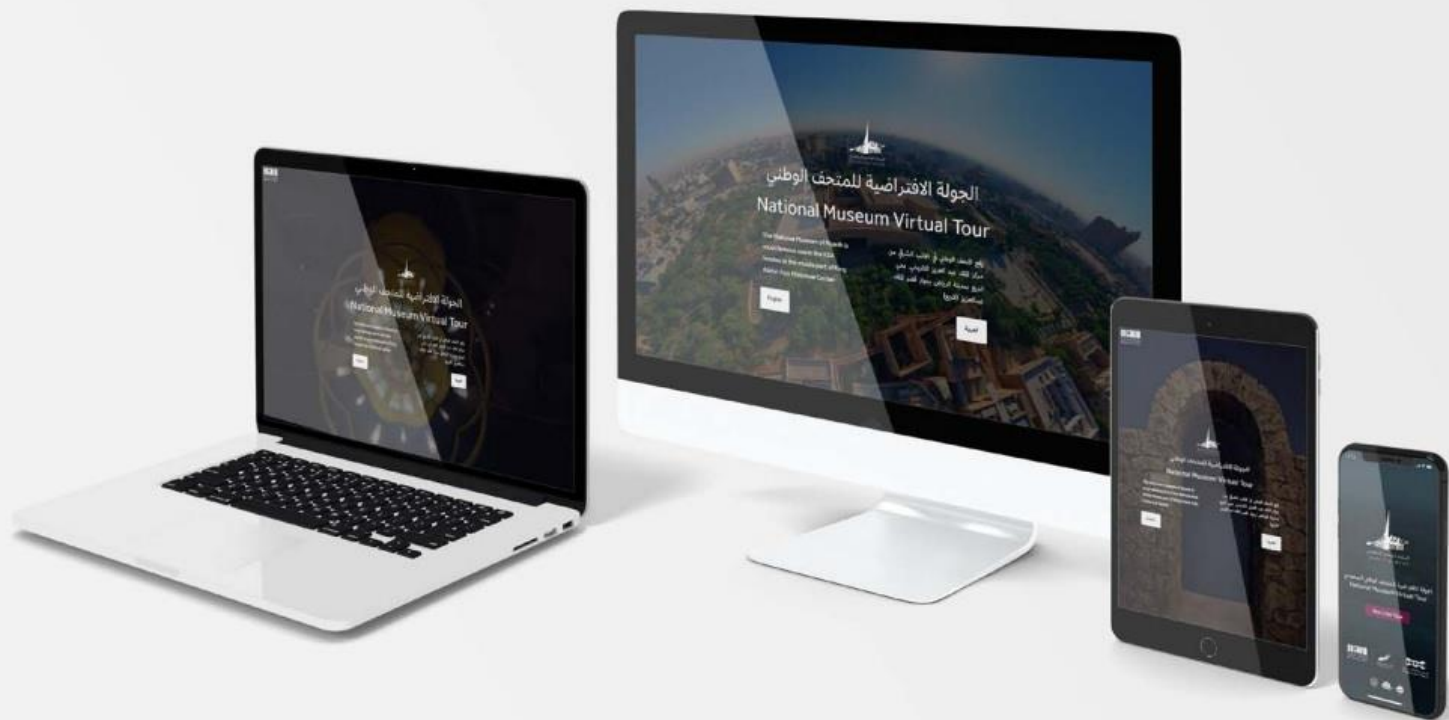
الجولة الافتراضية للمتحف الوطني
National Museum Virtual Tour

The National Museum of Riyadh is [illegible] located in the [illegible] part of King Abdul-Aziz Historical Center.

يقع المتحف الوطني في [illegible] مركز الملك عبد العزيز التاريخي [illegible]

English

عربية

الجولة الافتراضية للمتحف الوطني
National Museum Virtual Tour

الجولة الافتراضية للمتحف الوطني
National Museum Virtual Tour

الجولة الافتراضية للمتحف الوطني
National Museum Virtual Tour